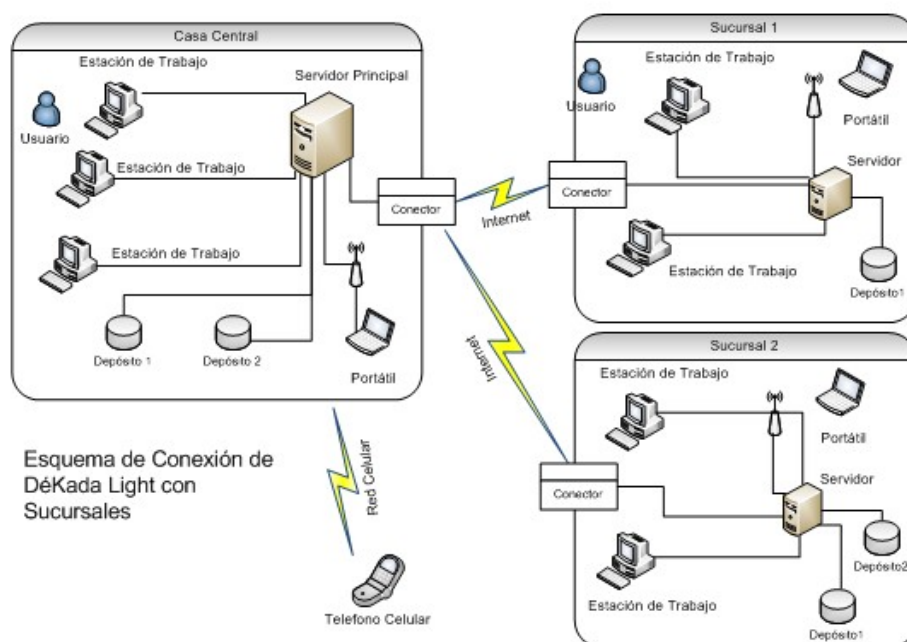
Casa Central

Estación de Trabajo

Servidor Principal

Usuario

Estación de Trabajo

Estación de Trabajo

Depósito 1

Depósito 2

Portátil

Conector

Internet

Sucursal 1

Estación de Trabajo

Usuario

Portátil

Conector

Servidor

Estación de Trabajo

Depósito1

Internet

Sucursal 2

Estación de Trabajo

Portátil

Conector

Servidor

Depósito2

Estación de Trabajo

Depósito1

Red Celular

Telefono Celular

Esquema de Conexión de DéKada Light con Sucursales